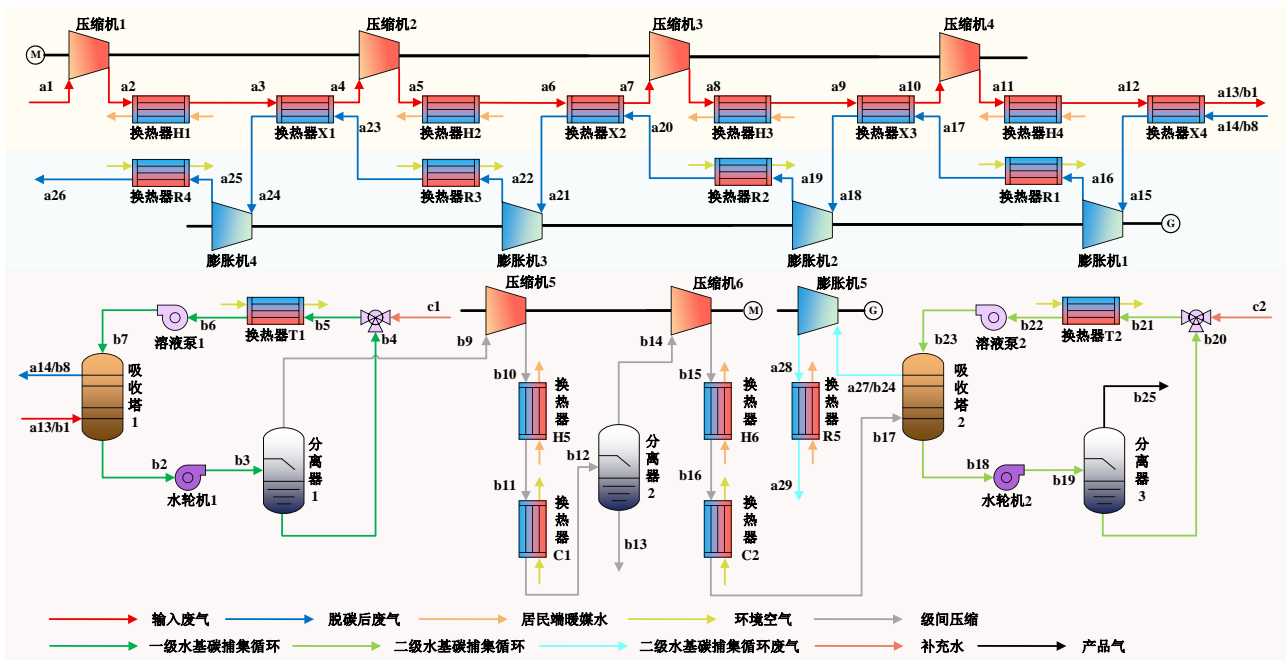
压缩机1 压缩机2 压缩机3 压缩机4
M
a1 a2 a3 a4 a5 a6 a7 a8 a9 a10 a11 a12 a13/b1
换热器H1 换热器X1 换热器H2 换热器X2 换热器H3 换热器X3 换热器H4 换热器X4
a23 a20 a17 a14/b8
a26 a25 换热器R4 a24 a22 换热器R3 a21 换热器R2 a19 a18 换热器R1 a16 a15
G
膨胀机4 膨胀机3 膨胀机2 膨胀机1

压缩机5 压缩机6 膨胀机5
M G
b7 溶液泵1 b6 换热器T1 b5 b4 c1 b9 b14 b10 b15 a28 b23 溶液泵2 b22 换热器T2 b21 b20 c2
a14/b8 吸收塔1
a13/b1
换热器H5 换热器H6 换热器R5 a27/b24 吸收塔2
b12 b17 b25
b2 b3 分离器1 b11 分离器2 b16 a29 b18 b19 分离器3
水轮机1 换热器C1 b13 换热器C2 水轮机2

输入废气 脱碳后废气 居民端暖煤水 环境空气 级间压缩
一级水基碳捕集循环 二级水基碳捕集循环 二级水基碳捕集循环废气 补充水 产品气